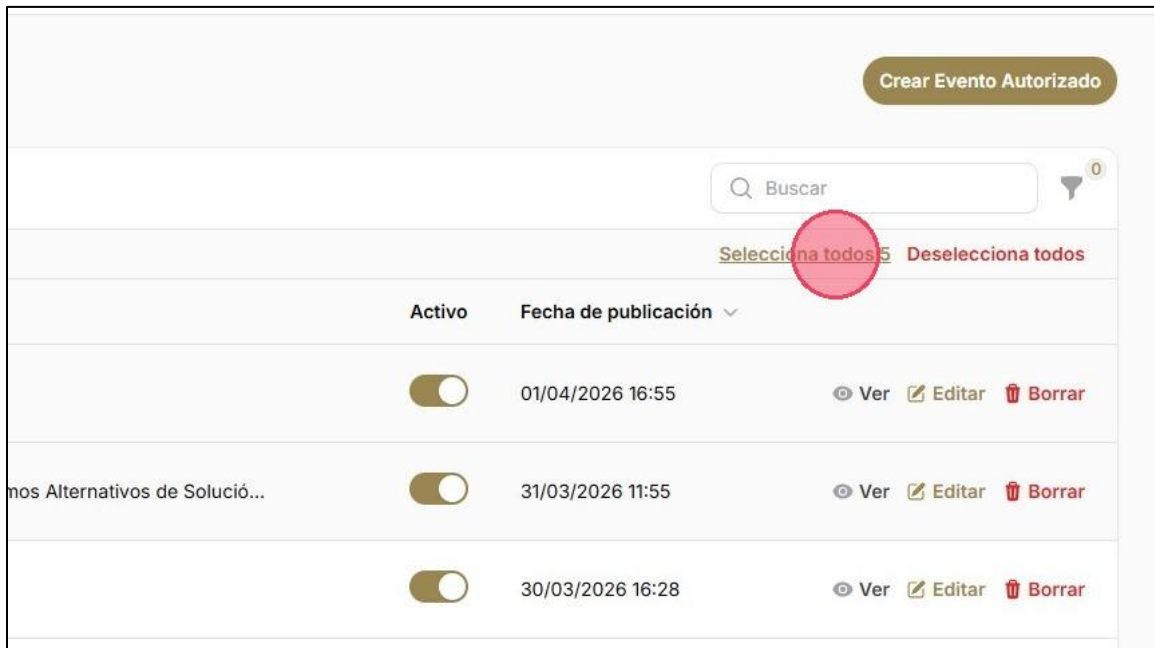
Crear Evento Autorizado

Buscar

0

Selecciona todos 5 Deselecciona todos

| | Activo | Fecha de publicación | |
|---|---|---|---|
| | | 01/04/2026 16:55 | Ver Editar Borrar |
| mos Alternativos de Solució... | | 31/03/2026 11:55 | Ver Editar Borrar |
| | | 30/03/2026 16:28 | Ver Editar Borrar |